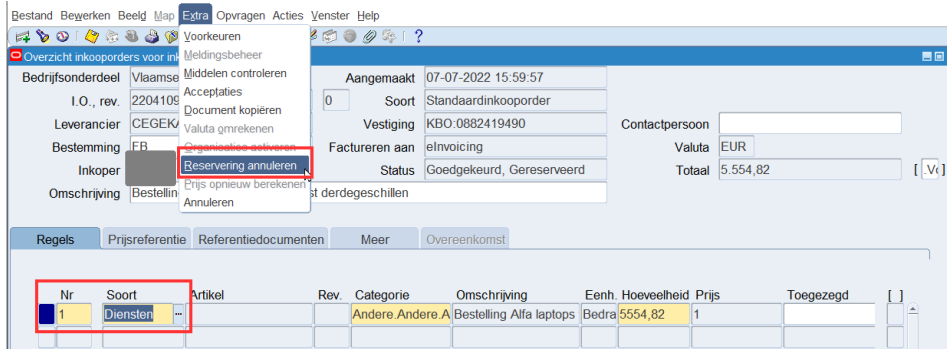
Bestand Bewerken Beeld Map Extra Opvragen Acties Venster Help

Overzicht inkooporders voor ink

Voorkeuren
Meldingsbeheer
Middelen controleren
Acceptaties
Document kopiëren
Valuta omrekenen
Organisatie activeren
Reservering annuleren
Prijs opnieuw berekenen
Annuleren

Bedrijfsonderdeel Vlaamse
I.O., rev. 2204109 0
Leverancier CEGEKA
Bestemming FB
Inkoper
Omschrijving Bestelling st derdegeschillen

Aangemaakt 07-07-2022 15:59:57
Soort Standaardinkooporder
Vestiging KBO:0882419490
Factureren aan eInvoicing
Status Goedgekeurd, Gereserveerd

Contactpersoon
Valuta EUR
Totaal 5.554,82 [ .Vo

Regels | Prijsreferentie | Referentiedocumenten | Meer | Overeenkomst

| Nr | Soort | Artikel | Rev. | Categorie | Omschrijving | Eenh. | Hoeveelheid | Prijs | Toegezegd | [ ] |
|---|---|---|---|---|---|---|---|---|---|---|
| 1 | Diensten | | | Andere.Andere.A | Bestelling Alfa laptops | Bedra | 5554,82 | 1 | | |